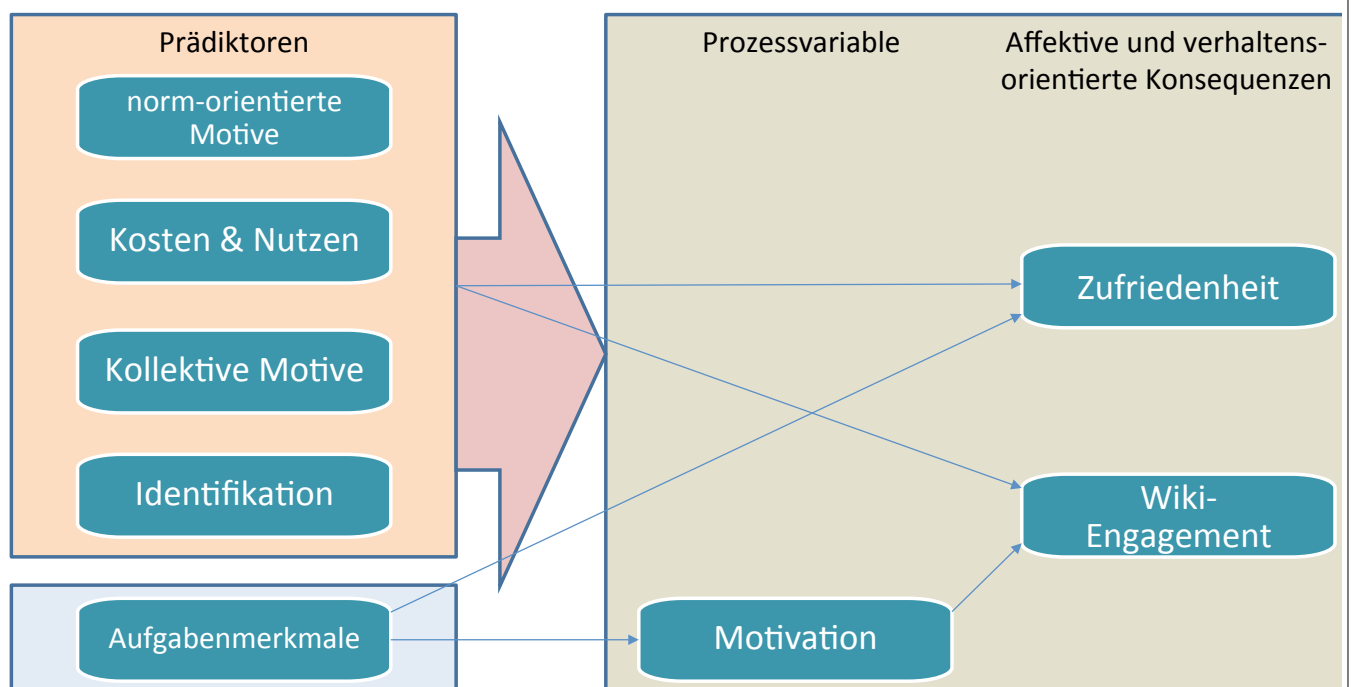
Prädiktoren

norm-orientierte Motive

Kosten & Nutzen

Kollektive Motive

Identifikation

Aufgabenmerkmale

Prozessvariable

Affektive und verhaltensorientierte Konsequenzen

Zufriedenheit

Wiki-Engagement

Motivation